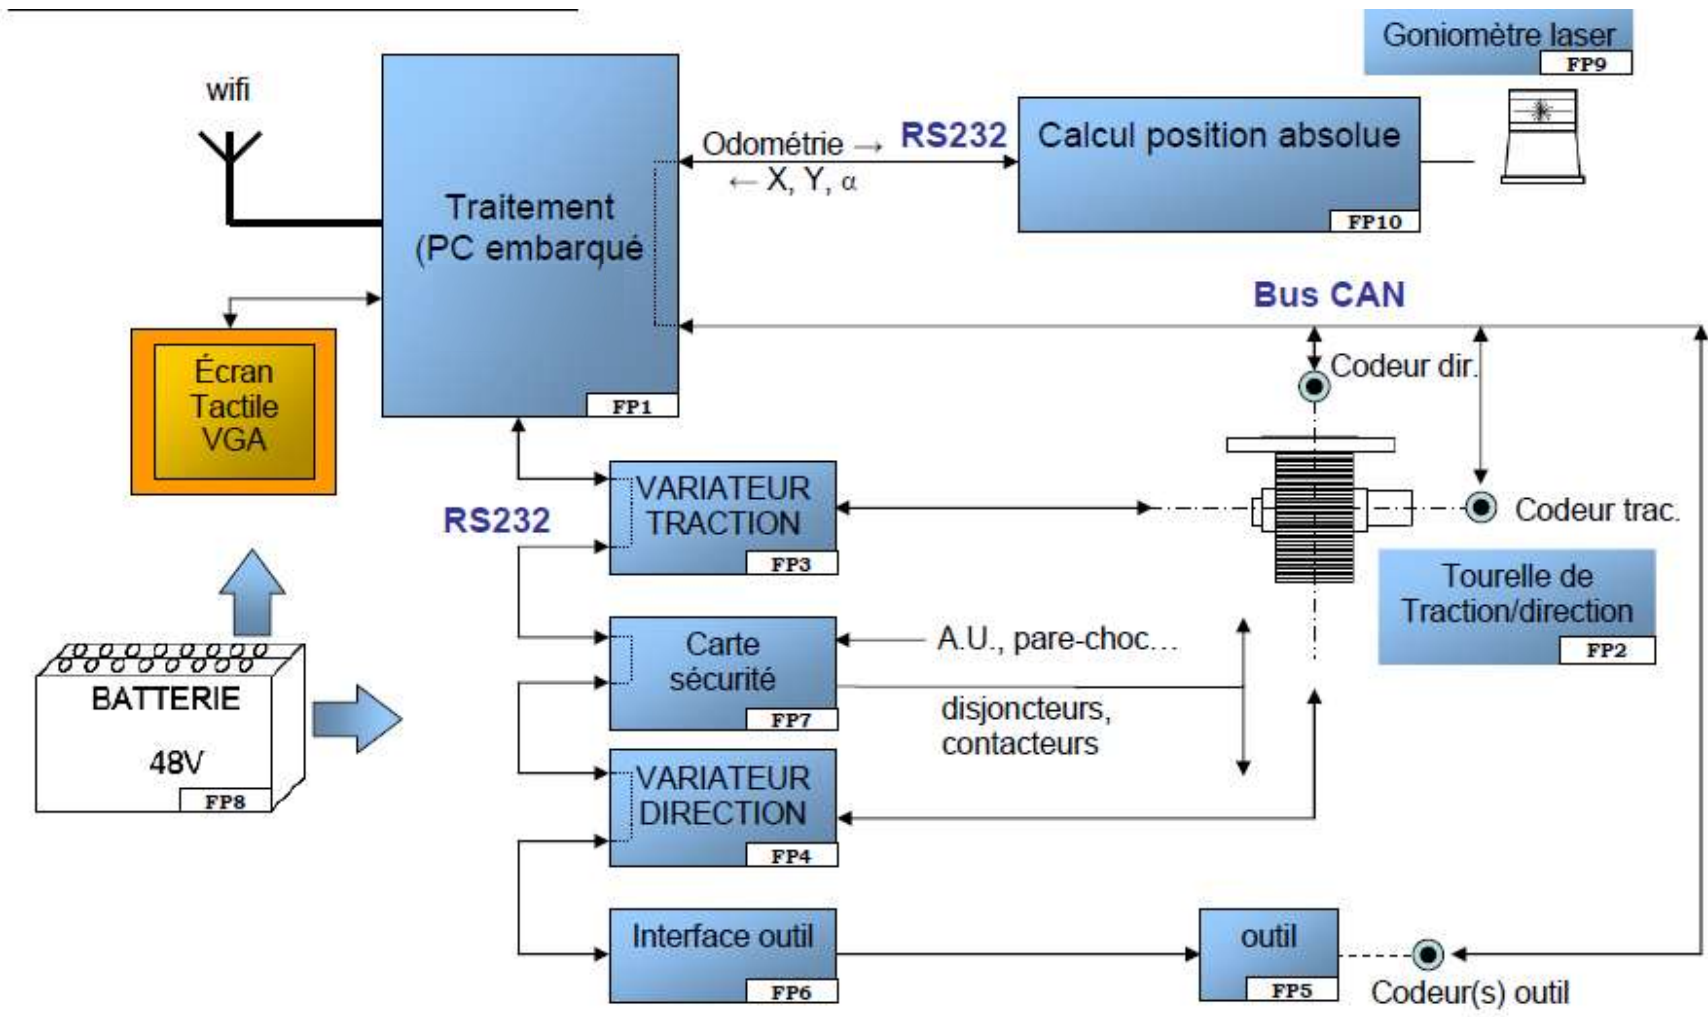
wifi

Traitement (PC embarqué

FP1

Odométrie →
← X, Y, α

RS232

Calcul position absolue

FP10

Goniomètre laser

FP9

Bus CAN

Écran Tactile VGA

Codeur dir.

RS232

VARIATEUR TRACTION

FP3

Codeur trac.

Tourelle de Traction/direction

FP2

BATTERIE

48V

FP8

Carte sécurité

FP7

A.U., pare-choc…

disjoncteurs, contacteurs

VARIATEUR DIRECTION

FP4

Interface outil

FP6

outil

FP5

Codeur(s) outil